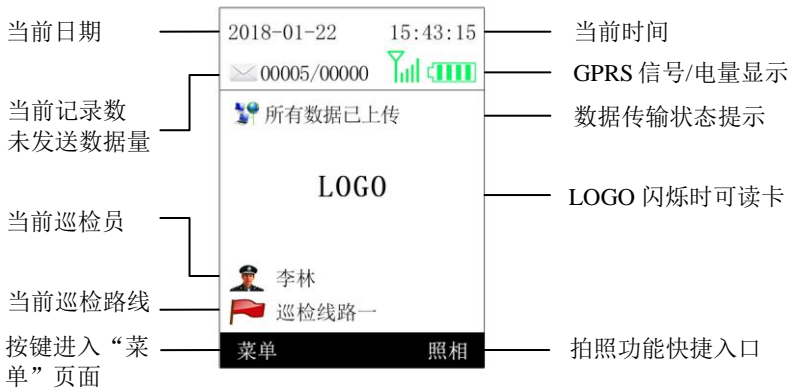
当前日期

2018-01-22 15:43:15

当前时间

00005/00000

GPRS 信号/电量显示

当前记录数
未发送数据量

所有数据已上传

数据传输状态提示

LOGO

LOGO 闪烁时可读卡

当前巡检员

李林

当前巡检路线

巡检线路一

按键进入“菜单”页面

菜单

照相

拍照功能快捷入口